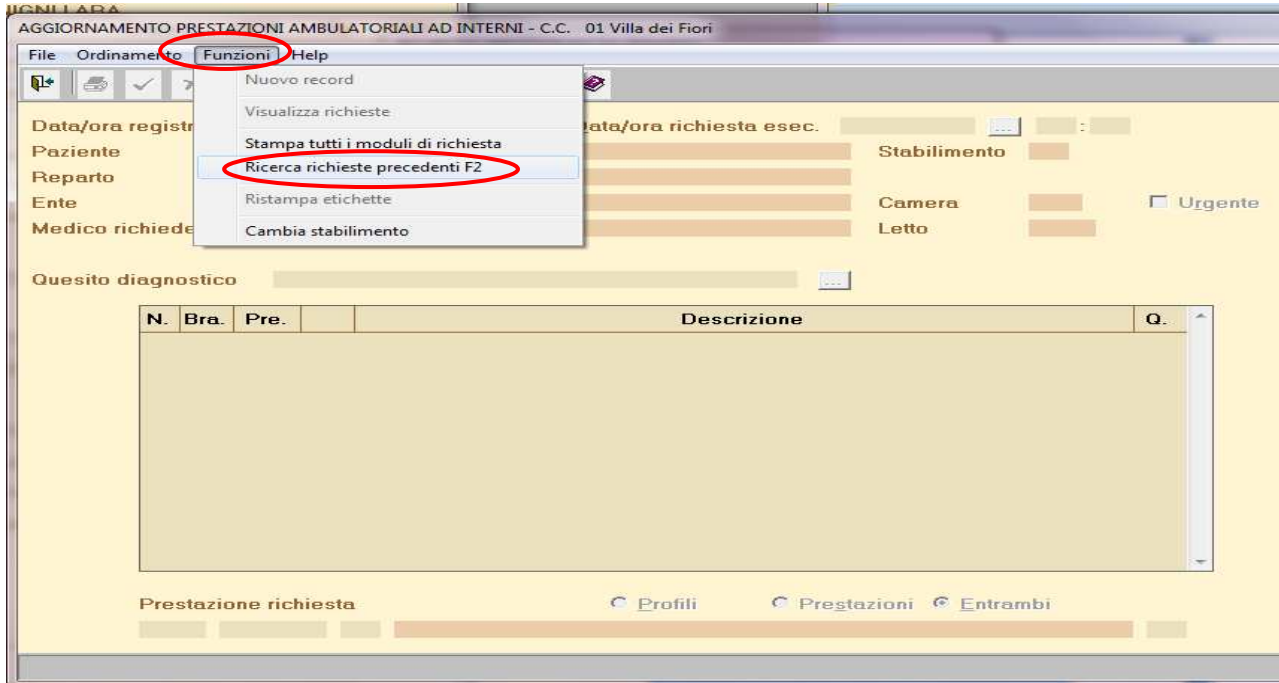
AGGIORNAMENTO PRESTAZIONI AMBULATORIALI AD INTERNI - C.C. 01 Villa dei Fiori

File Ordinamento Funzioni Help

Nuovo record
Visualizza richieste
Stampa tutti i moduli di richiesta
Ricerca richieste precedenti F2
Ristampa etichette
Cambia stabilimento

Data/ora registr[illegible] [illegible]ata/ora richiesta esec. ... :
Paziente Stabilimento
Reparto
Ente Camera Urgente
Medico richiede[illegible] Letto

Quesito diagnostico ...

| N. | Bra. | Pre. | | Descrizione | Q. |
|---|---|---|---|---|---|

Prestazione richiesta Profili Prestazioni Entrambi